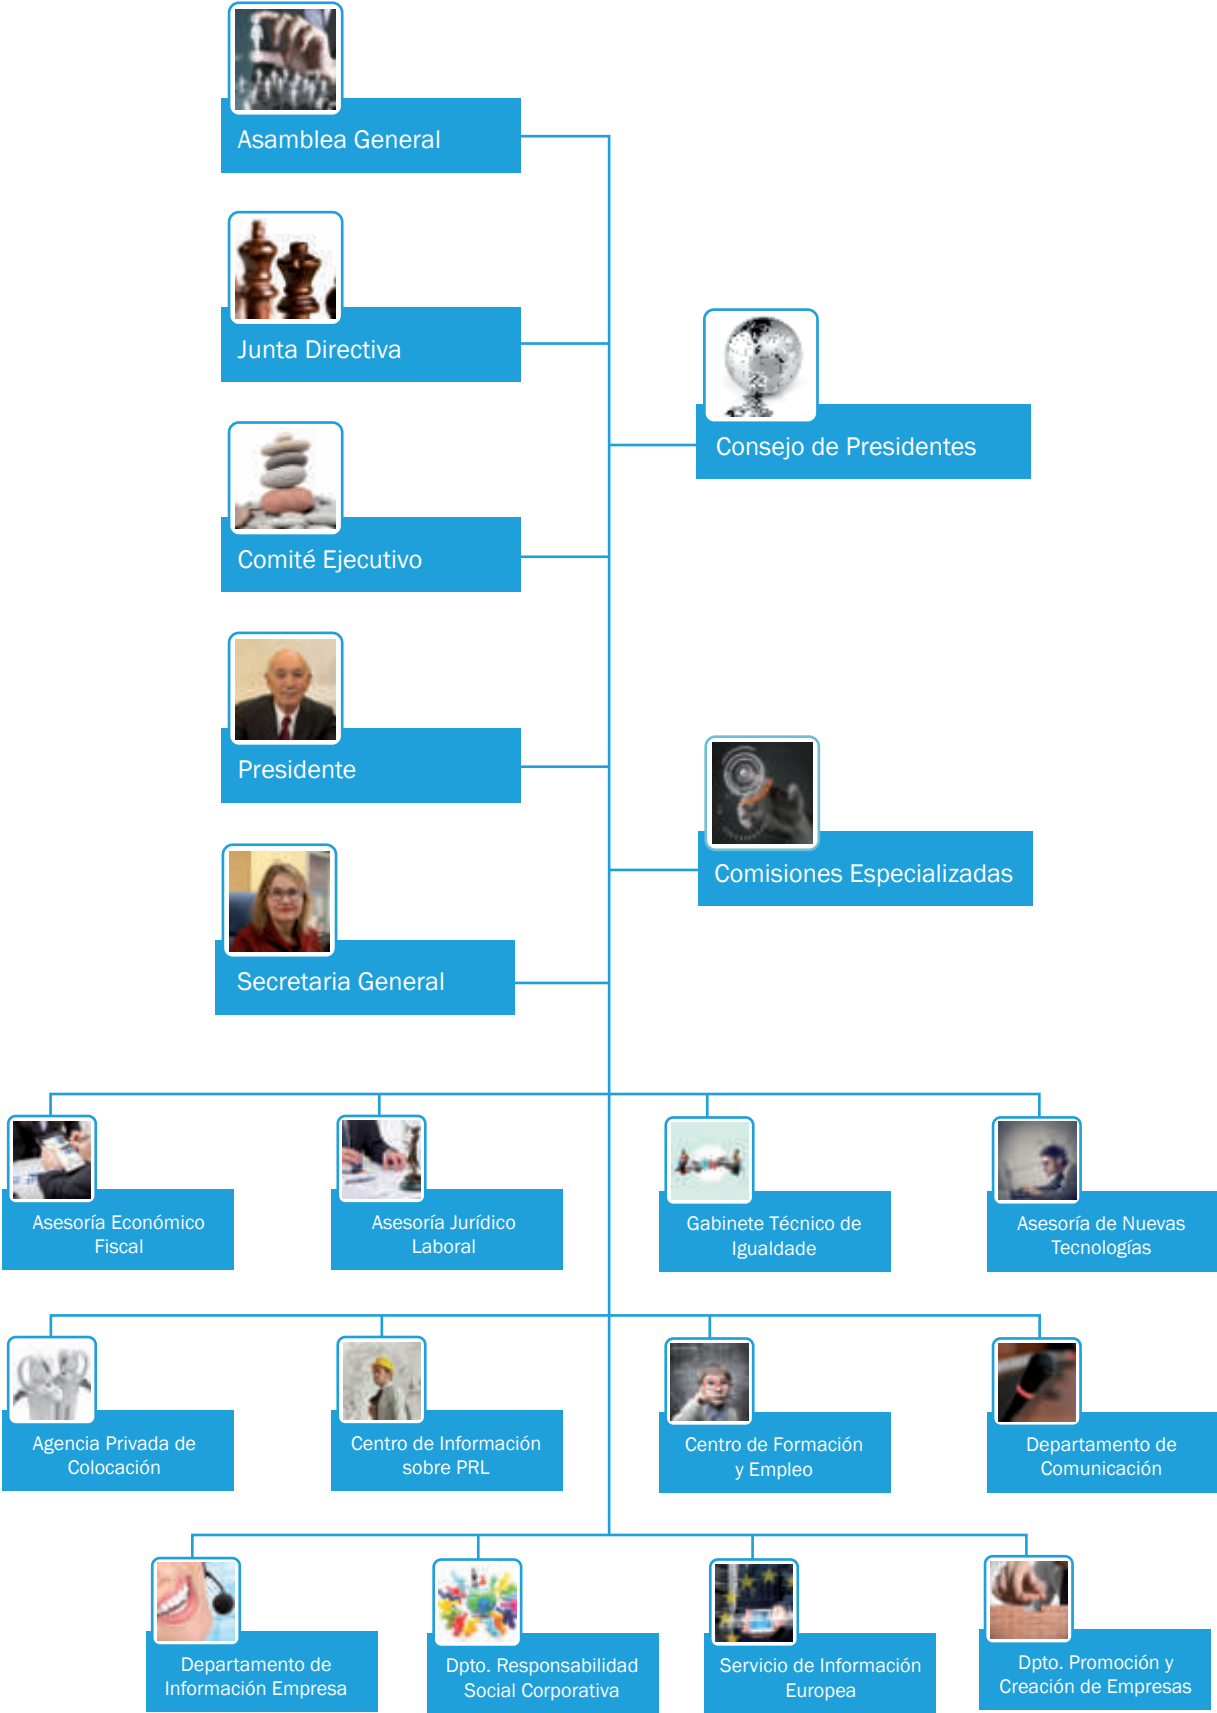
Asamblea General

Junta Directiva

Consejo de Presidentes

Comité Ejecutivo

Presidente

Comisiones Especializadas

Secretaria General

Asesoría Económico Fiscal

Asesoría Jurídico Laboral

Gabinete Técnico de Igualdade

Asesoría de Nuevas Tecnologías

Agencia Privada de Colocación

Centro de Información sobre PRL

Centro de Formación y Empleo

Departamento de Comunicación

Departamento de Información Empresa

Dpto. Responsabilidad Social Corporativa

Servicio de Información Europea

Dpto. Promoción y Creación de Empresas